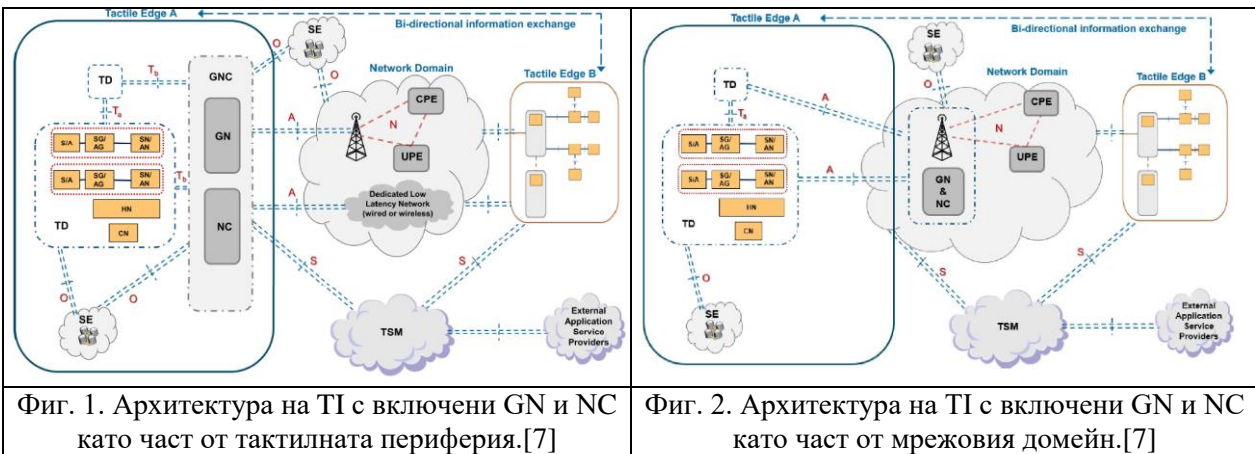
Tactile Edge A
Bi-directional information exchange
TD
$T_b$
GNC
SE
O
O
Network Domain
Tactile Edge B
$T_a$
CPE
S/A
SG/AG
SN/AN
GN
A
N
S/A
SG/AG
SN/AN
$T_b$
UPE
HN
A
Dedicated Low Latency Network (wired or wireless)
TD
NC
CN
S
S
O
O
SE
TSM
External Application Service Providers

Tactile Edge A
SE
Bi-directional information exchange
O
TD
Network Domain
Tactile Edge B
A
CPE
$T_a$
S/A
SG/AG
SN/AN
N
S/A
SG/AG
SN/AN
A
UPE
GN & NC
HN
TD
CN
S
S
O
SE
TSM
External Application Service Providers

| Фиг. 1. Архитектура на TI с включени GN и NC като част от тактилната периферия.[7] | Фиг. 2. Архитектура на TI с включени GN и NC като част от мрежовия домейн.[7] |